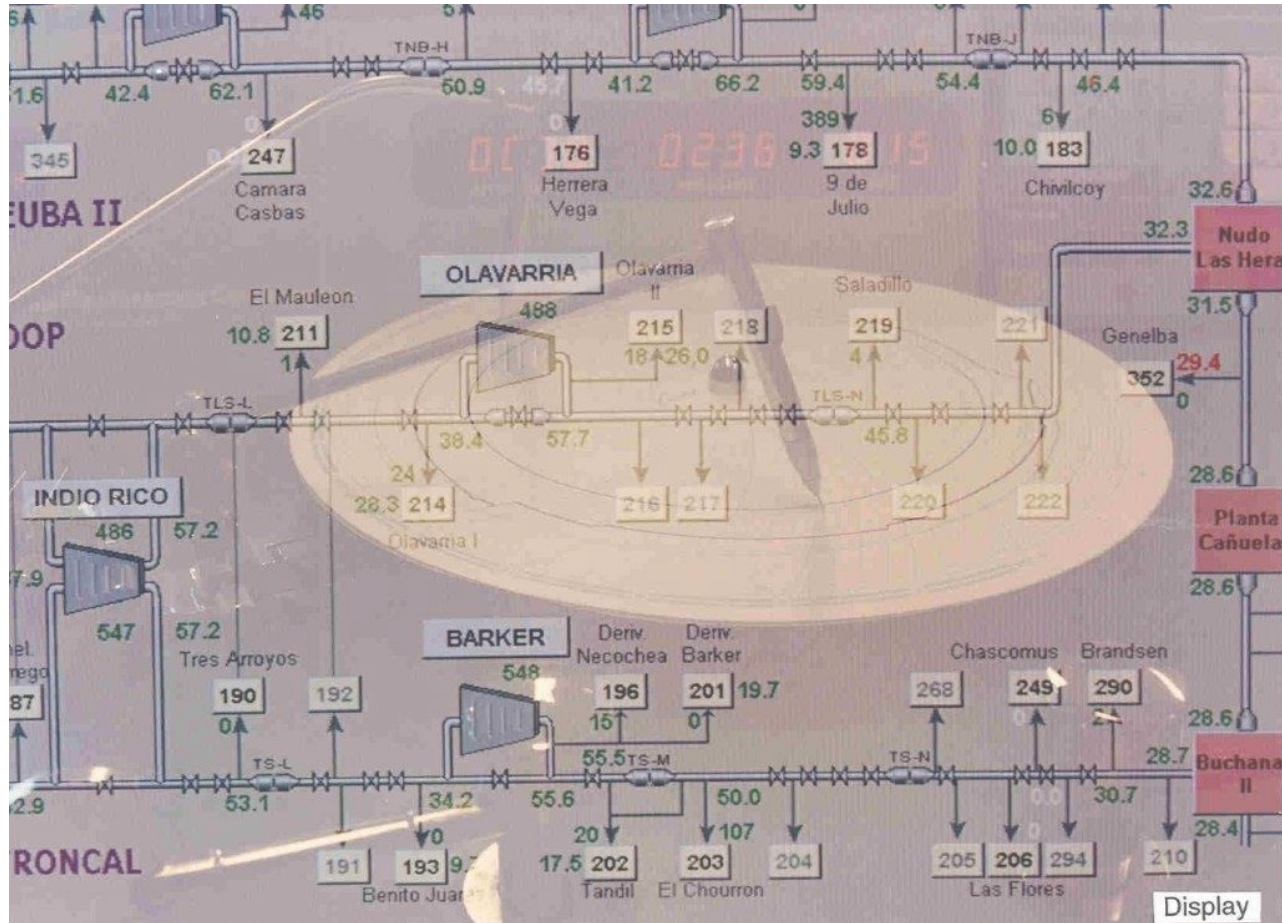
46
5
6
TNB-H
TNB-J
1.6
42.4
62.1
50.9
45.7
41.2
66.2
59.4
54.4
46.4
345
0
247
Camara Casbas
0
176
Herrera Vega
389
9.3
178
9 de Julio
6
10.0
183
Chivilcoy
EUBA II
32.6
32.3
Nudo Las Hera
OLAVARRIA
Olavarria II
488
El Mauleon
Saladillo
10.8
211
215
218
219
221
31.5
OOP
1
18
26.0
4
Genelba
352
29.4
0
TLS-L
TLS-N
38.4
57.7
45.8
24
28.3
214
216
217
220
222
28.6
Olavarria I
INDIO RICO
486
57.2
Planta Cañuela
7.9
28.6
547
57.2
BARKER
Deriv. Necochea
Deriv. Barker
Chascomus
Brandsen
hel. rego
Tres Arroyos
548
87
190
192
196
201
19.7
268
249
290
0
15
0
0
2
28.6
TS-L
55.5
TS-M
TS-N
28.7
Buchana II
2.9
53.1
34.2
55.6
50.0
0.0
30.7
0
20
107
28.4
TRONCAL
191
193
9.7
17.5
202
203
204
205
206
294
210
Benito Juarez
Tandil
El Chourron
Las Flores
Display